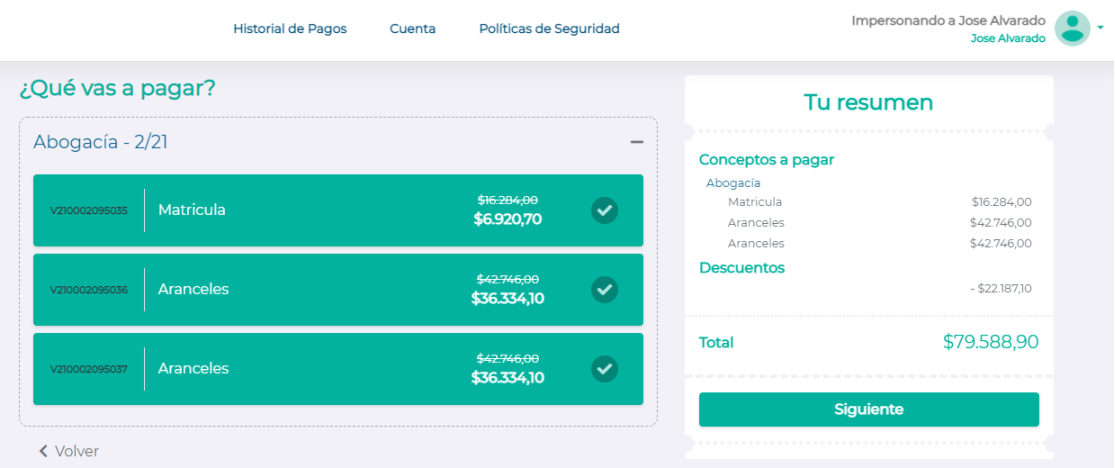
Historial de Pagos
Cuenta
Políticas de Seguridad
Impersonando a Jose Alvarado
Jose Alvarado

¿Qué vas a pagar?

Abogacía - 2/21

V210002095035 Matricula ~~$16.284,00~~ $6.920,70

V210002095036 Aranceles ~~$42.746,00~~ $36.334,10

V210002095037 Aranceles ~~$42.746,00~~ $36.334,10

Volver

Tu resumen

Conceptos a pagar
Abogacía
Matricula $16.284,00
Aranceles $42.746,00
Aranceles $42.746,00
Descuentos
- $22.187,10

Total $79.588,90

Siguiente